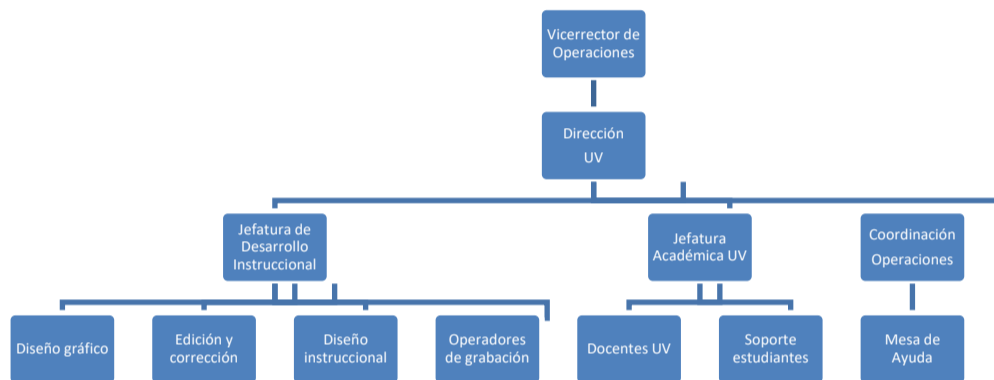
Vicerrector de Operaciones

Dirección UV

Jefatura de Desarrollo Instruccional

Jefatura Académica UV

Coordinación Operaciones

Diseño gráfico

Edición y corrección

Diseño instruccional

Operadores de grabación

Docentes UV

Soporte estudiantes

Mesa de Ayuda